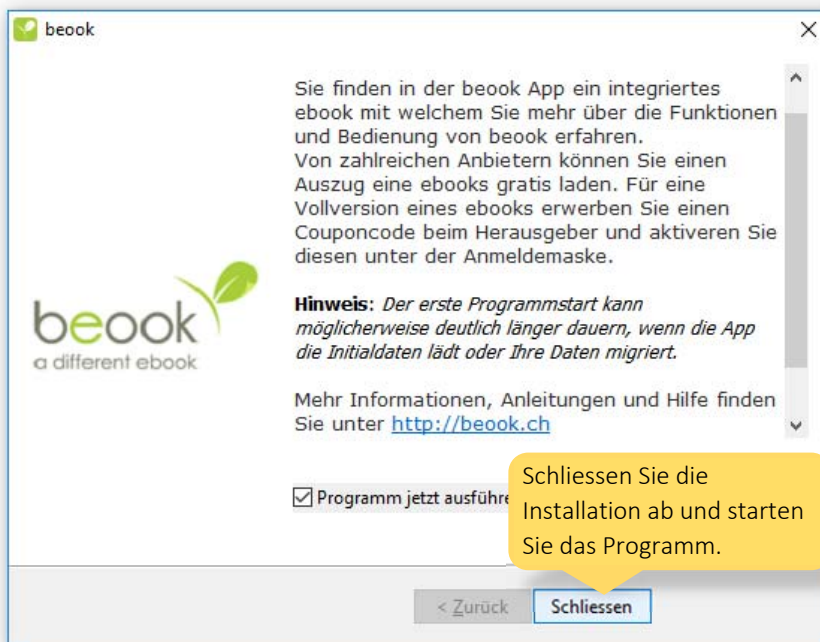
beook

×

beook
a different ebook

Sie finden in der beook App ein integriertes ebook mit welchem Sie mehr über die Funktionen und Bedienung von beook erfahren.
Von zahlreichen Anbietern können Sie einen Auszug eine ebooks gratis laden. Für eine Vollversion eines ebooks erwerben Sie einen Couponcode beim Herausgeber und aktiveren Sie diesen unter der Anmeldemaske.

**Hinweis**: *Der erste Programmstart kann möglicherweise deutlich länger dauern, wenn die App die Initialdaten lädt oder Ihre Daten migriert.*

Mehr Informationen, Anleitungen und Hilfe finden Sie unter http://beook.ch

☑ Programm jetzt ausführe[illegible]

Schliessen Sie die Installation ab und starten Sie das Programm.

< Zurück

Schliessen